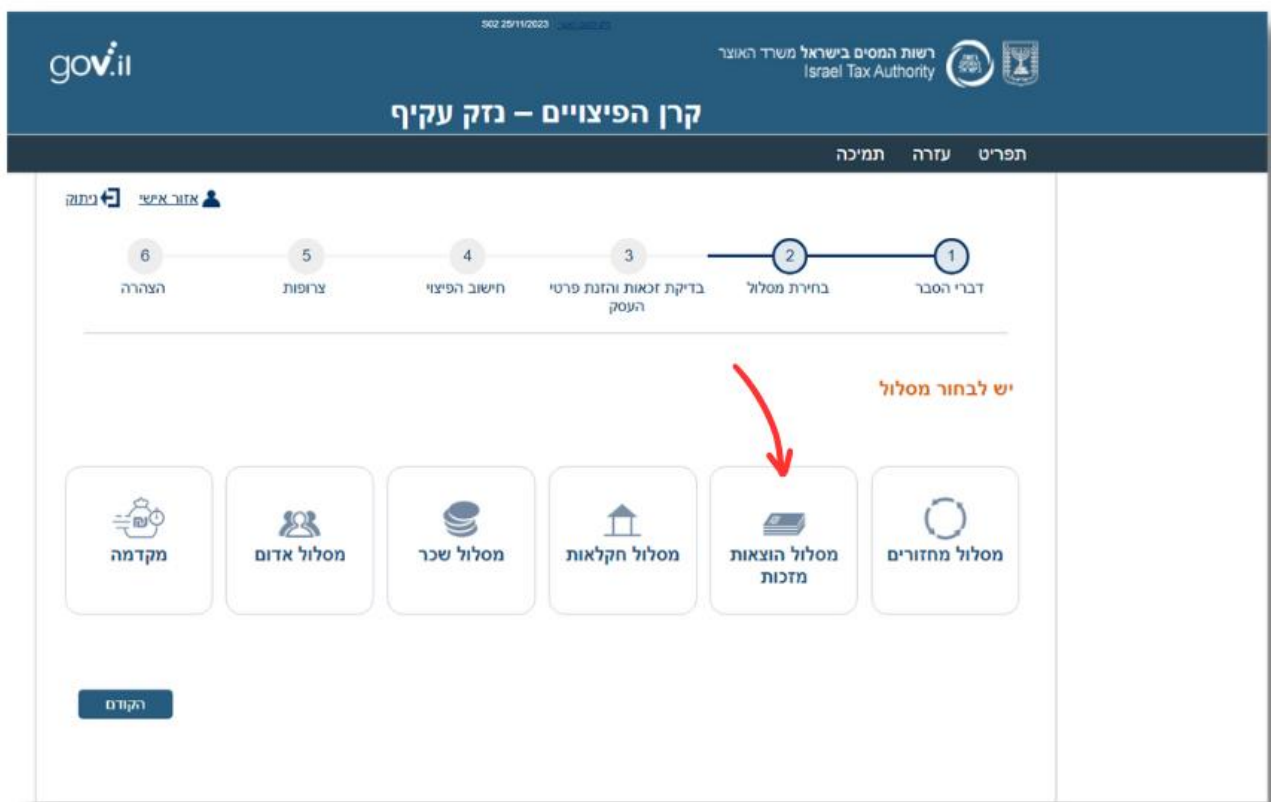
S02 25/11/2023 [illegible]

gov.il

רשות המסים בישראל משרד האוצר
Israel Tax Authority

קרן הפיצויים – נזק עקיף

תפריט עזרה תמיכה

אזור אישי ניתוק

1 דברי הסבר
2 בחירת מסלול
3 בדיקת זכאות והזנת פרטי העסק
4 חישוב הפיצוי
5 צרופות
6 הצהרה

יש לבחור מסלול

מסלול מחזורים
מסלול הוצאות מזכות
מסלול חקלאות
מסלול שכר
מסלול אדום
מקדמה

הקודם